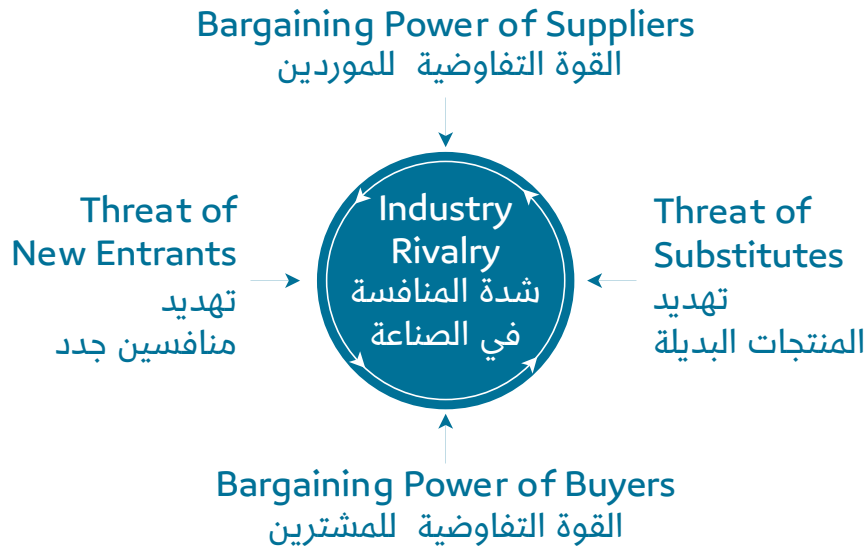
Bargaining Power of Suppliers
القوة التفاوضية للموردين

Threat of New Entrants
تهديد منافسين جدد

Industry Rivalry
شدة المنافسة في الصناعة

Threat of Substitutes
تهديد المنتجات البديلة

Bargaining Power of Buyers
القوة التفاوضية للمشترين